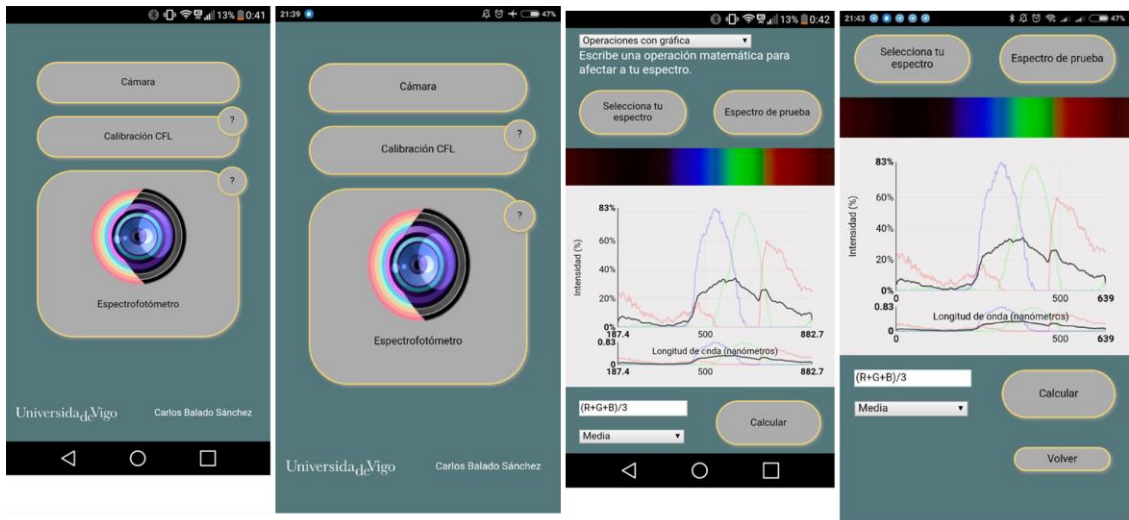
13% 0:41

Cámara

Calibración CFL

?

?

Espectrofotómetro

UniversidadeVigo

Carlos Balado Sánchez

21:39

47%

Cámara

Calibración CFL

?

?

Espectrofotómetro

UniversidadeVigo

Carlos Balado Sánchez

13% 0:42

Operaciones con gráfica

Escribe una operación matemática para afectar a tu espectro.

Selecciona tu espectro

Espectro de prueba

83%

60%

40%

20%

0%

Intensidad (%)

187.4

500

882.7

0.83

0

Longitud de onda (nanómetros)

187.4

500

882.7

(R+G+B)/3

Media

Calcular

21:43

47%

Selecciona tu espectro

Espectro de prueba

83%

60%

40%

20%

0%

Intensidad (%)

0

500

639

0.83

0

Longitud de onda (nanómetros)

0

500

639

(R+G+B)/3

Media

Calcular

Volver